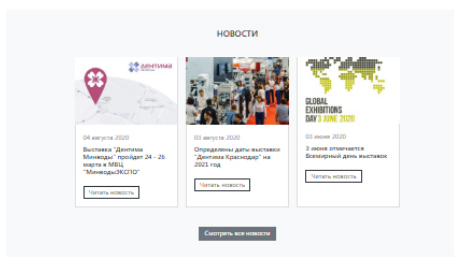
НОВОСТИ

Дентима

04 августа 2020

Выставка "Дентима Минводы" пройдет 24 - 26 марта в МВЦ "МинводыЭКСПО"

Читать новость

03 августа 2020

Определены даты выставки "Дентима Краснодар" на 2021 год

Читать новость

GLOBAL EXHIBITIONS DAY 3 JUNE 2020

03 июня 2020

3 июня отмечается Всемирный день выставок

Читать новость

Смотреть все новости